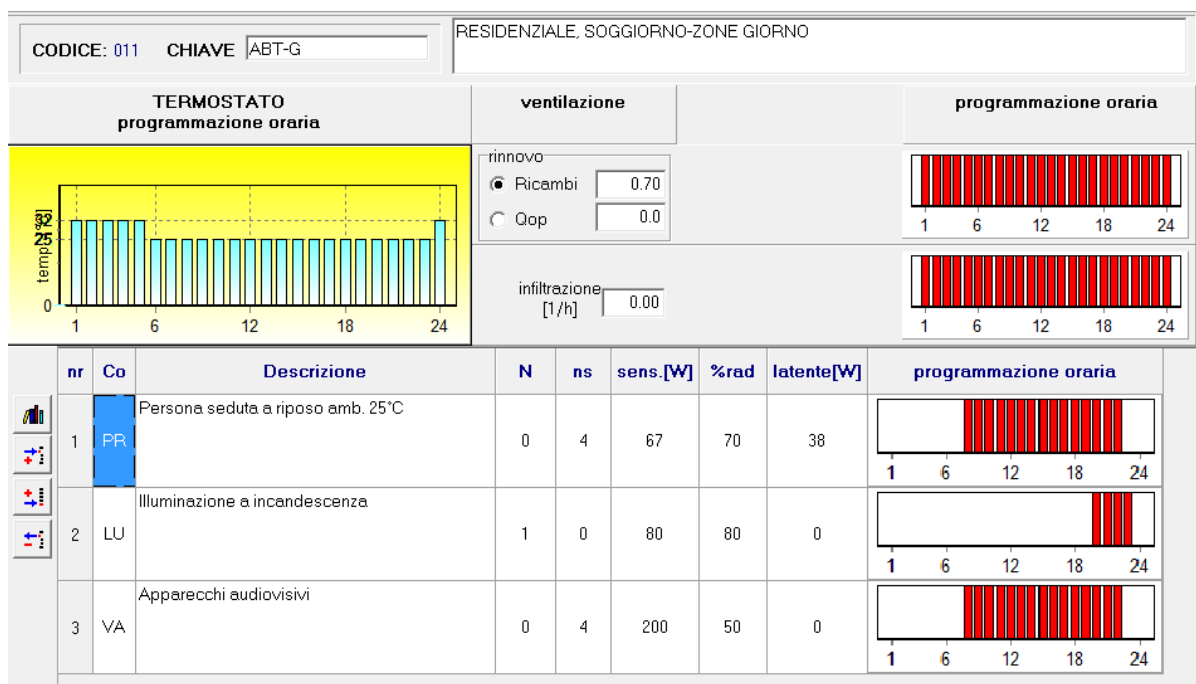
CODICE: 011 CHIAVE ABT-G

RESIDENZIALE, SOGGIORNO-ZONE GIORNO

TERMOSTATO
programmazione oraria

ventilazione

programmazione oraria

temp.[C]
32
25
0
1 6 12 18 24

rinnovo
Ricambi 0.70
Qop 0.0

1 6 12 18 24

infiltrazione [1/h] 0.00

1 6 12 18 24

| nr | Co | Descrizione | N | ns | sens.[W] | %rad | latente[W] | programmazione oraria |
|---|---|---|---|---|---|---|---|---|
| 1 | PR | Persona seduta a riposo amb. 25°C | 0 | 4 | 67 | 70 | 38 | 1 6 12 18 24 |
| 2 | LU | Illuminazione a incandescenza | 1 | 0 | 80 | 80 | 0 | 1 6 12 18 24 |
| 3 | VA | Apparecchi audiovisivi | 0 | 4 | 200 | 50 | 0 | 1 6 12 18 24 |